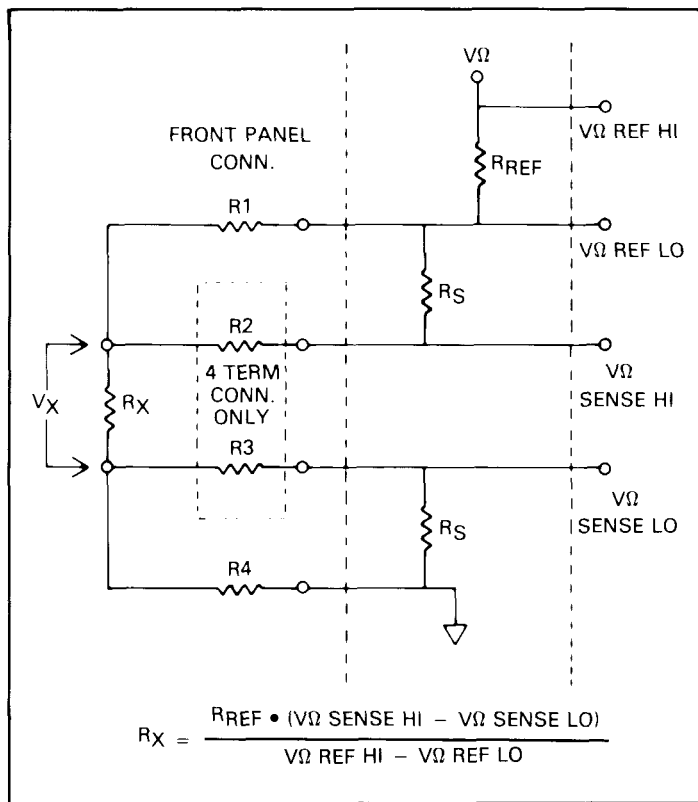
VΩ

FRONT PANEL CONN.

VΩ REF HI

$R_{REF}$

R1

VΩ REF LO

$R_S$

R2

$V_X$

$R_X$

4 TERM CONN. ONLY

VΩ SENSE HI

R3

VΩ SENSE LO

$R_S$

R4

$R_X = \frac{R_{REF} \bullet (V\Omega \text{ SENSE HI} - V\Omega \text{ SENSE LO})}{V\Omega \text{ REF HI} - V\Omega \text{ REF LO}}$